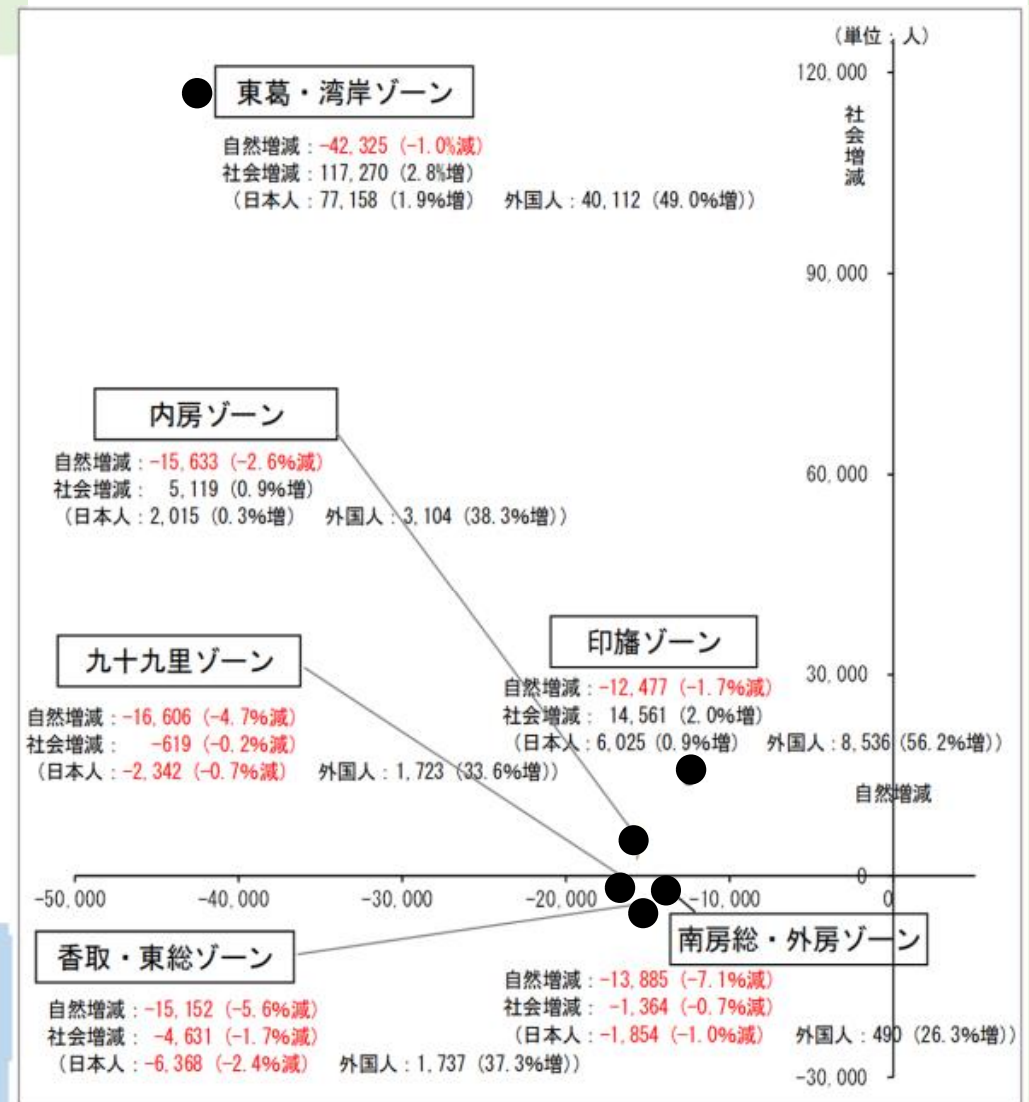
(単位：人)

120,000

社会増減

東葛・湾岸ゾーン
自然増減：-42,325 (-1.0%減)
社会増減：117,270 (2.8%増)
(日本人：77,158 (1.9%増)　外国人：40,112 (49.0%増))

90,000

内房ゾーン
自然増減：-15,633 (-2.6%減)
社会増減：5,119 (0.9%増)
(日本人：2,015 (0.3%増)　外国人：3,104 (38.3%増))

60,000

印旛ゾーン
自然増減：-12,477 (-1.7%減)
社会増減：14,561 (2.0%増)
(日本人：6,025 (0.9%増)　外国人：8,536 (56.2%増))

30,000

九十九里ゾーン
自然増減：-16,606 (-4.7%減)
社会増減：-619 (-0.2%減)
(日本人：-2,342 (-0.7%減)　外国人：1,723 (33.6%増))

自然増減

0

-50,000　-40,000　-30,000　-20,000　-10,000　0

南房総・外房ゾーン
自然増減：-13,885 (-7.1%減)
社会増減：-1,364 (-0.7%減)
(日本人：-1,854 (-1.0%減)　外国人：490 (26.3%増))

香取・東総ゾーン
自然増減：-15,152 (-5.6%減)
社会増減：-4,631 (-1.7%減)
(日本人：-6,368 (-2.4%減)　外国人：1,737 (37.3%増))

-30,000